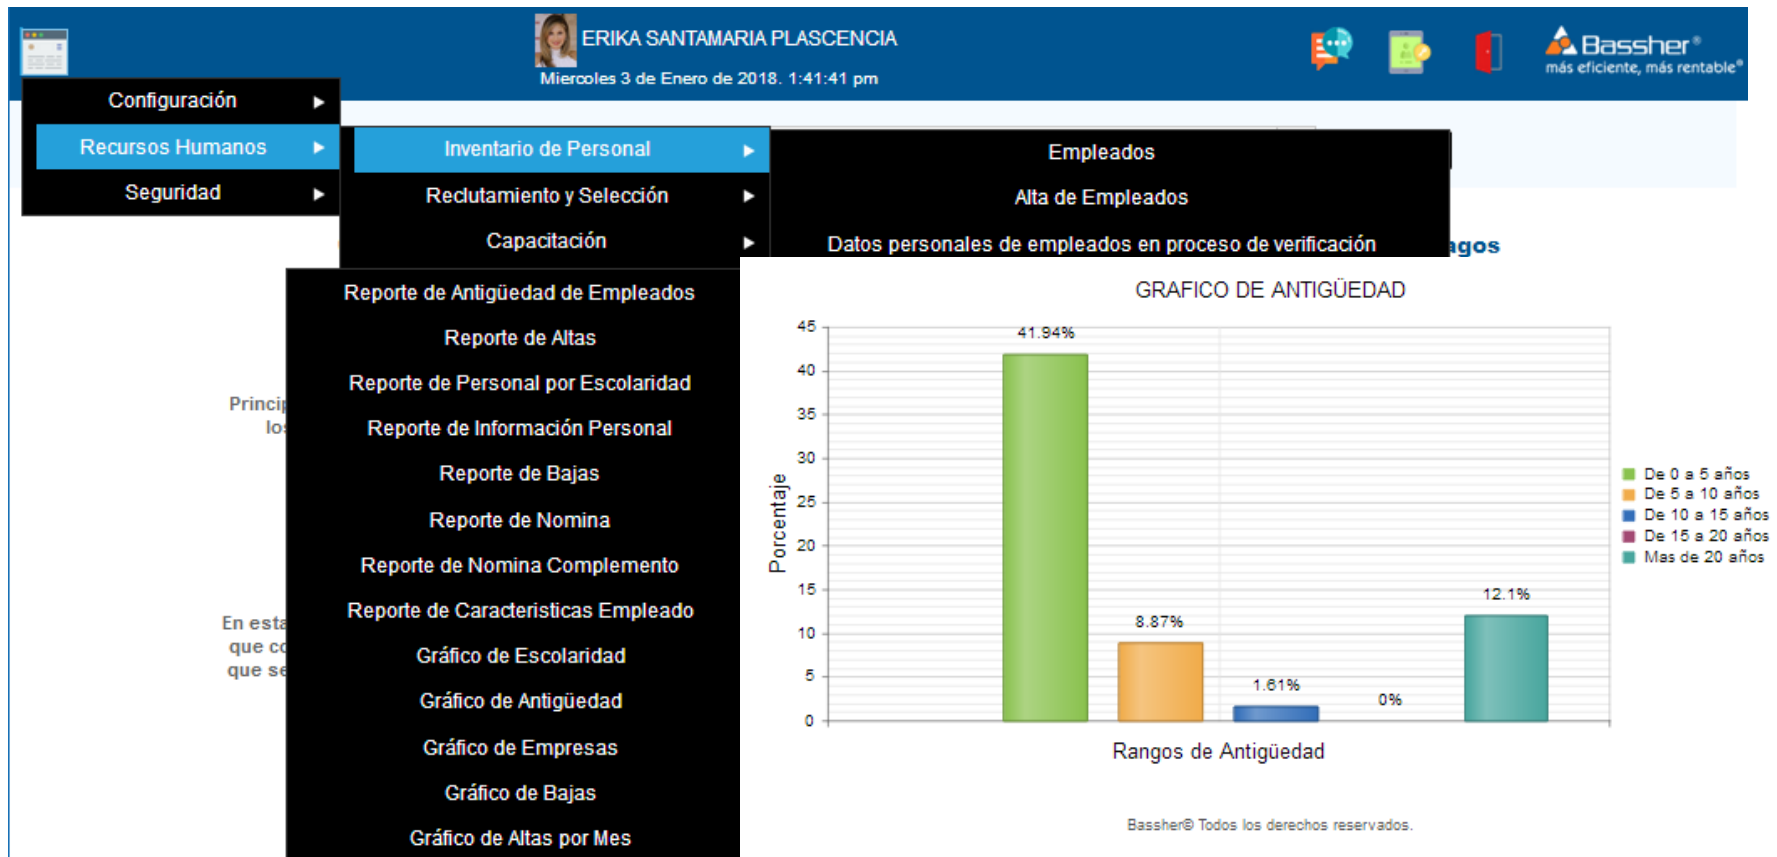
ERIKA SANTAMARIA PLASCENCIA
Miercoles 3 de Enero de 2018. 1:41:41 pm

Bassher®
más eficiente, más rentable®

Configuración ▶
Recursos Humanos ▶
Seguridad ▶

Inventario de Personal ▶
Reclutamiento y Selección ▶
Capacitación ▶

Empleados
Alta de Empleados
Datos personales de empleados en proceso de verificación

agos

Reporte de Antigüedad de Empleados
Reporte de Altas
Reporte de Personal por Escolaridad
Reporte de Información Personal
Reporte de Bajas
Reporte de Nomina
Reporte de Nomina Complemento
Reporte de Caracteristicas Empleado
Gráfico de Escolaridad
Gráfico de Antigüedad
Gráfico de Empresas
Gráfico de Bajas
Gráfico de Altas por Mes

Princip
los

En esta
que co
que se

GRAFICO DE ANTIGÜEDAD

Porcentaje
45
40
35
30
25
20
15
10
5
0

41.94%
8.87%
1.61%
0%
12.1%

Rangos de Antigüedad

De 0 a 5 años
De 5 a 10 años
De 10 a 15 años
De 15 a 20 años
Mas de 20 años

Bassher® Todos los derechos reservados.